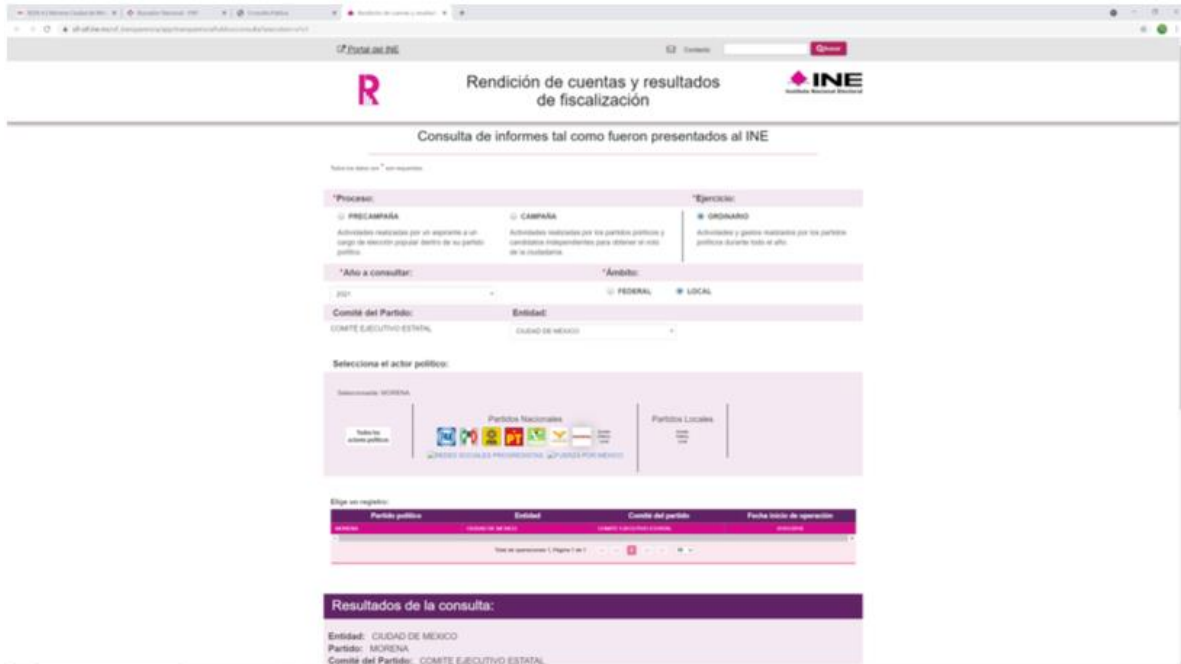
Portal del INE

Contacto

Buscar

R

Rendición de cuentas y resultados de fiscalización

INE
Instituto Nacional Electoral

Consulta de informes tal como fueron presentados al INE

Todos los datos con * son requeridos

*Proceso:

PRECAMPAÑA
Actividades realizadas por un aspirante a un cargo de elección popular dentro de su partido político

CAMPAÑA
Actividades realizadas por los partidos políticos y candidatos independientes para obtener el voto de la ciudadanía

*Ejercicio:

ORDINARIO
Actividades y gastos realizados por los partidos políticos durante todo el año

*Año a consultar:
2021

*Ámbito:
FEDERAL
LOCAL

Comité del Partido:
COMITÉ EJECUTIVO ESTATAL

Entidad:
CIUDAD DE MÉXICO

Selecciona el actor político:

Seleccionado: MORENA

Todos los actores políticos

Partidos Nacionales

Partidos Locales

REDES SOCIALES PROGRESISTAS
FUERZA POR MÉXICO

Elige un registro:

| Partido político | Entidad | Comité del partido | Fecha inicio de operación |
|---|---|---|---|
| MORENA | CIUDAD DE MÉXICO | COMITÉ EJECUTIVO ESTATAL | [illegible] |

Total de operaciones 1, Página 1 de 1

Resultados de la consulta:

Entidad: CIUDAD DE MEXICO
Partido: MORENA
Comité del Partido: COMITE EJECUTIVO ESTATAL